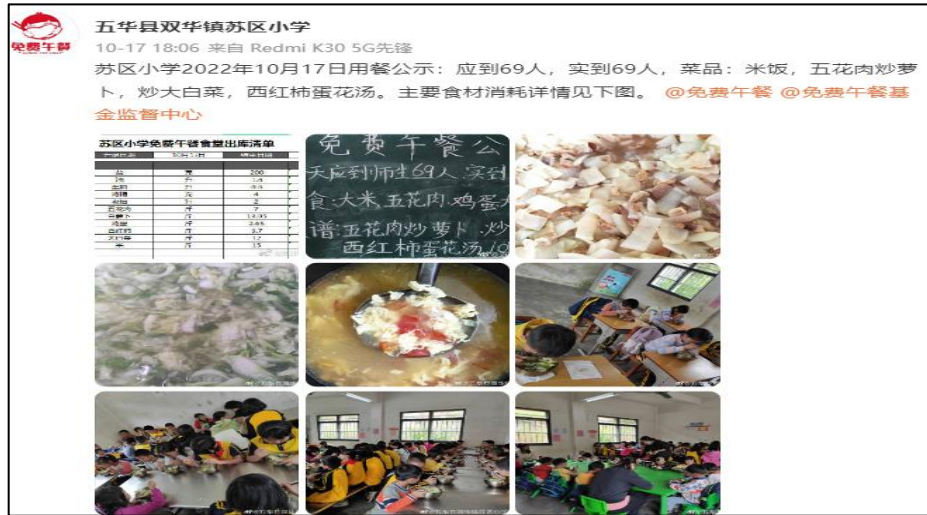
免费午餐

五华县双华镇苏区小学

10-17 18:06 来自 Redmi K30 5G先锋

苏区小学2022年10月17日用餐公示：应到69人，实到69人，菜品：米饭，五花肉炒萝卜，炒大白菜，西红柿蛋花汤。主要食材消耗详情见下图。@免费午餐 @免费午餐基金监督中心

苏区小学免费午餐食量出库清单

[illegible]

免费午餐公
天应到师生69人 实到
食:大米,五花肉,鸡蛋
谱:五花肉炒萝卜,炒
西红柿蛋花汤